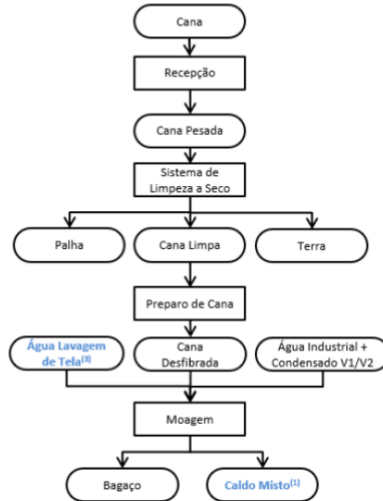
Cana

Recepção

Cana Pesada

Sistema de Limpeza a Seco

Palha

Cana Limpa

Terra

Preparo de Cana

Água Lavagem de Tela$^{(3)}$

Cana Desfibrada

Água Industrial + Condensado V1/V2

Moagem

Bagaço

Caldo Misto$^{(1)}$